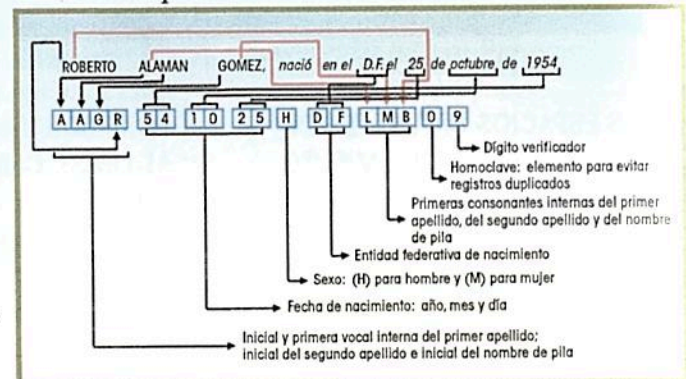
ROBERTO ALAMAN GOMEZ, nació en el D.F. el 25 de octubre de 1954

A A G R 5 4 1 0 2 5 H D F L M B 0 9

Dígito verificador

Homoclave: elemento para evitar registros duplicados

Primeras consonantes internas del primer apellido, del segundo apellido y del nombre de pila

Entidad federativa de nacimiento

Sexo: (H) para hombre y (M) para mujer

Fecha de nacimiento: año, mes y día

Inicial y primera vocal interna del primer apellido; inicial del segundo apellido e inicial del nombre de pila